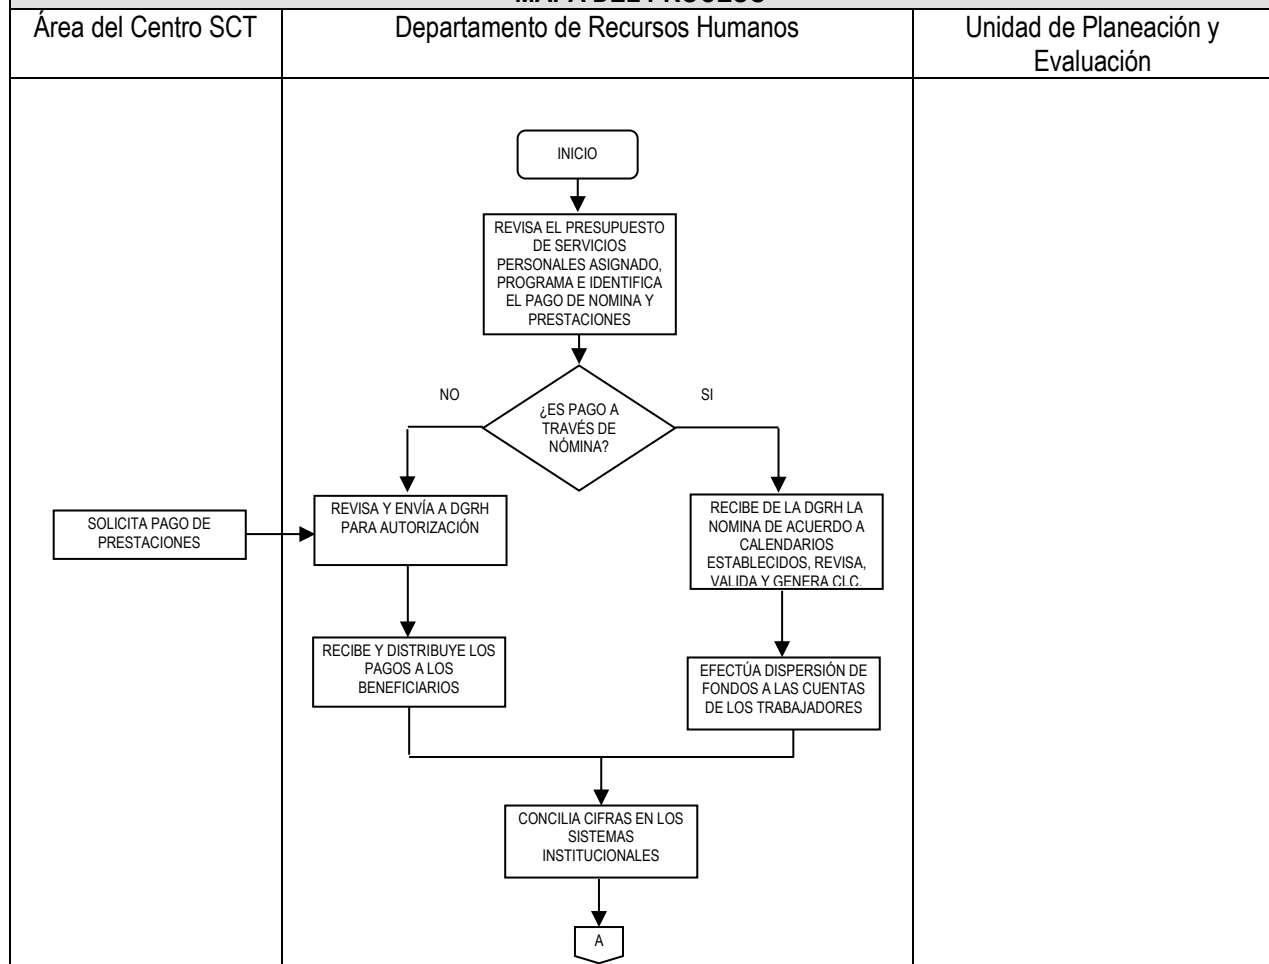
MAPA DEL PROCESO

| Área del Centro SCT | Departamento de Recursos Humanos | Unidad de Planeación y Evaluación |
|---|---|---|

INICIO

REVISA EL PRESUPUESTO DE SERVICIOS PERSONALES ASIGNADO, PROGRAMA E IDENTIFICA EL PAGO DE NOMINA Y PRESTACIONES

¿ES PAGO A TRAVÉS DE NÓMINA?

NO

SI

SOLICITA PAGO DE PRESTACIONES

REVISA Y ENVÍA A DGRH PARA AUTORIZACIÓN

RECIBE DE LA DGRH LA NOMINA DE ACUERDO A CALENDARIOS ESTABLECIDOS, REVISA, VALIDA Y GENERA CLC.

RECIBE Y DISTRIBUYE LOS PAGOS A LOS BENEFICIARIOS

EFECTÚA DISPERSIÓN DE FONDOS A LAS CUENTAS DE LOS TRABAJADORES

CONCILIA CIFRAS EN LOS SISTEMAS INSTITUCIONALES

A